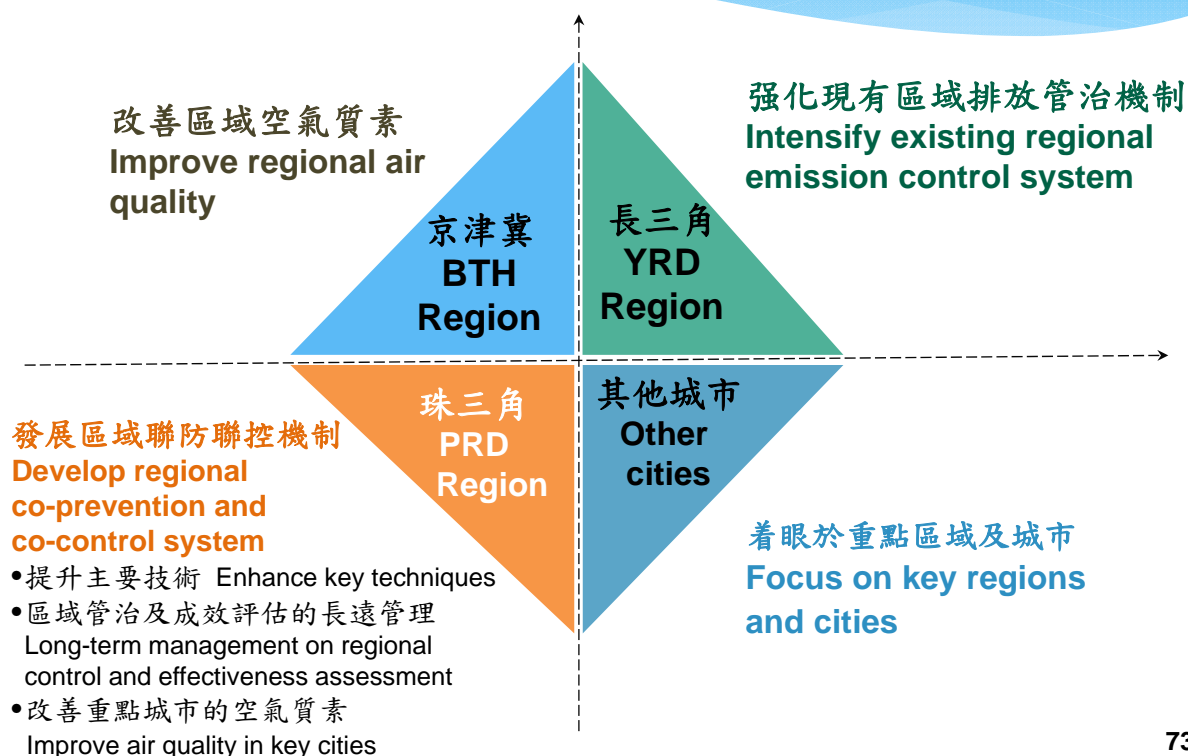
改善區域空氣質素
Improve regional air quality

强化現有區域排放管治機制
Intensify existing regional emission control system

京津冀
BTH
Region

長三角
YRD
Region

珠三角
PRD
Region

其他城市
Other
cities

發展區域聯防聯控機制
Develop regional co-prevention and co-control system
•提升主要技術 Enhance key techniques
•區域管治及成效評估的長遠管理
Long-term management on regional control and effectiveness assessment
•改善重點城市的空氣質素
Improve air quality in key cities

着眼於重點區域及城市
Focus on key regions and cities

73